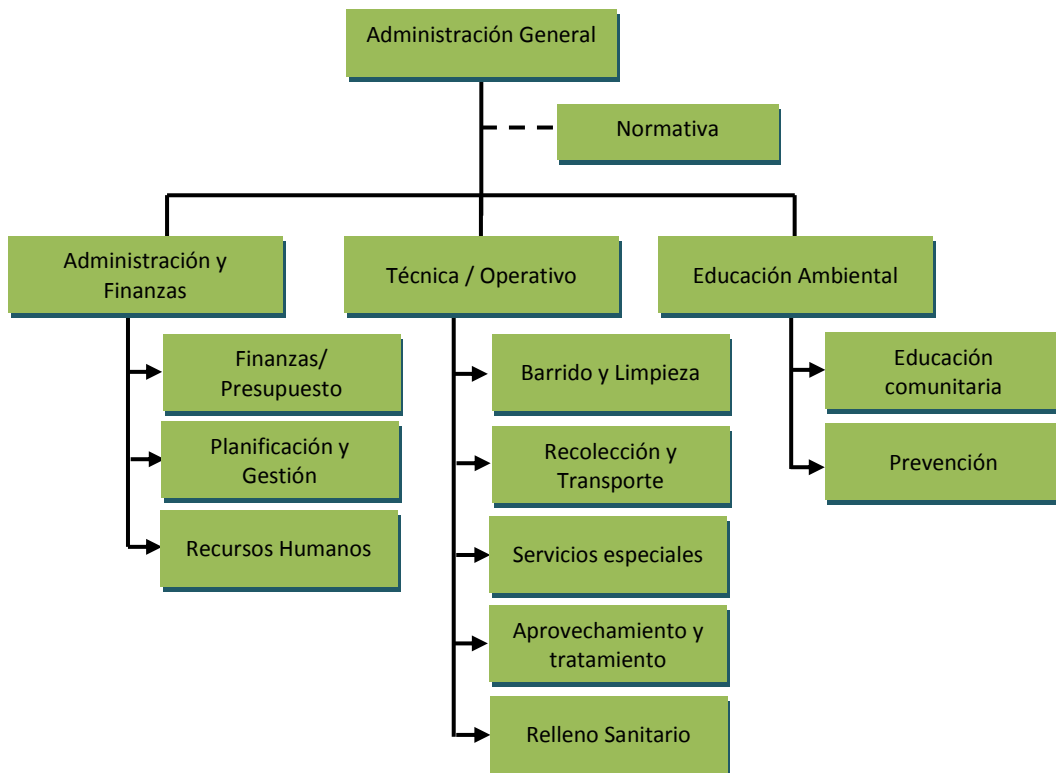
Administración General

Normativa

Administración y Finanzas

Técnica / Operativo

Educación Ambiental

Finanzas/ Presupuesto

Planificación y Gestión

Recursos Humanos

Barrido y Limpieza

Recolección y Transporte

Servicios especiales

Aprovechamiento y tratamiento

Relleno Sanitario

Educación comunitaria

Prevención